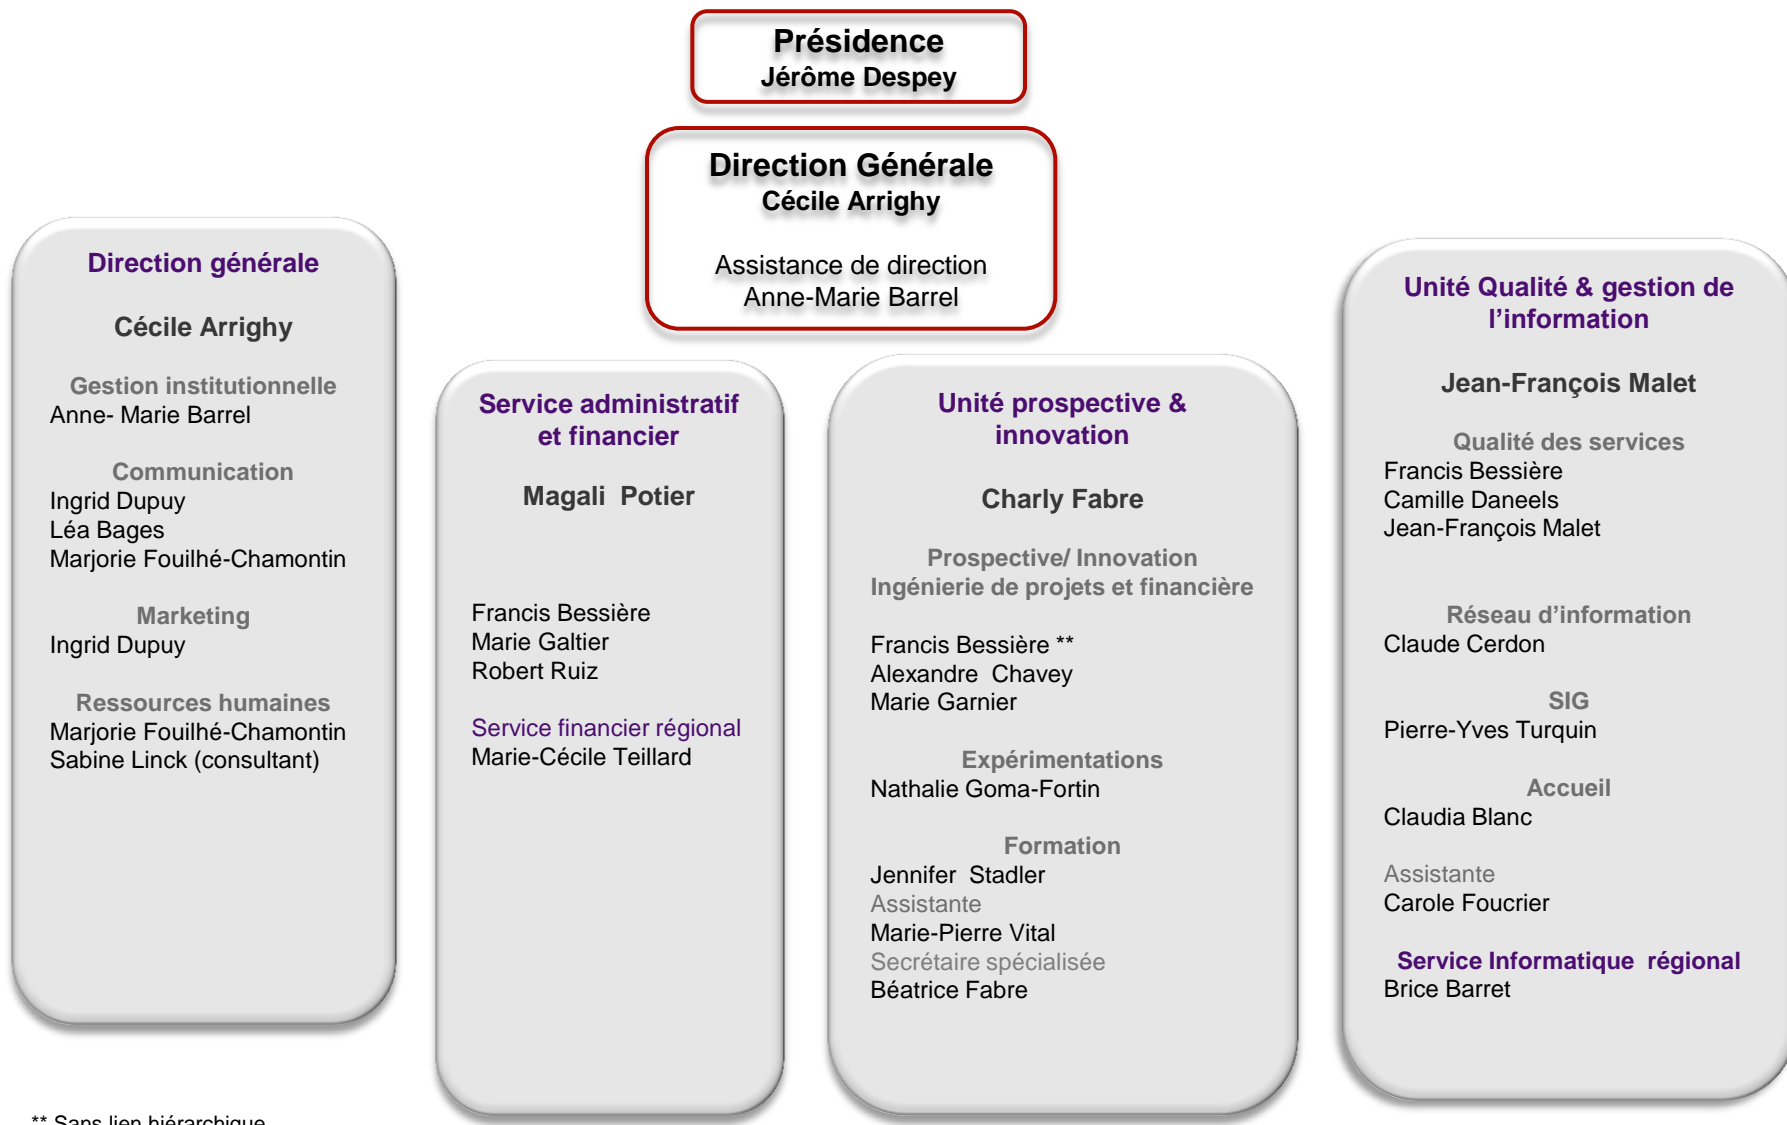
Présidence
Jérôme Despey

Direction Générale
Cécile Arrighy

Assistance de direction
Anne-Marie Barrel

Direction générale

Cécile Arrighy

Gestion institutionnelle
Anne- Marie Barrel

Communication
Ingrid Dupuy
Léa Bages
Marjorie Fouilhé-Chamontin

Marketing
Ingrid Dupuy

Ressources humaines
Marjorie Fouilhé-Chamontin
Sabine Linck (consultant)

Service administratif et financier

Magali Potier

Francis Bessière
Marie Galtier
Robert Ruiz

Service financier régional
Marie-Cécile Teillard

Unité prospective & innovation

Charly Fabre

Prospective/ Innovation
Ingénierie de projets et financière

Francis Bessière **
Alexandre Chavey
Marie Garnier

Expérimentations
Nathalie Goma-Fortin

Formation
Jennifer Stadler
Assistante
Marie-Pierre Vital
Secrétaire spécialisée
Béatrice Fabre

Unité Qualité & gestion de l'information

Jean-François Malet

Qualité des services
Francis Bessière
Camille Daneels
Jean-François Malet

Réseau d'information
Claude Cerdon

SIG
Pierre-Yves Turquin

Accueil
Claudia Blanc

Assistante
Carole Foucrier

Service Informatique régional
Brice Barret

** Sans lien hiérarchique